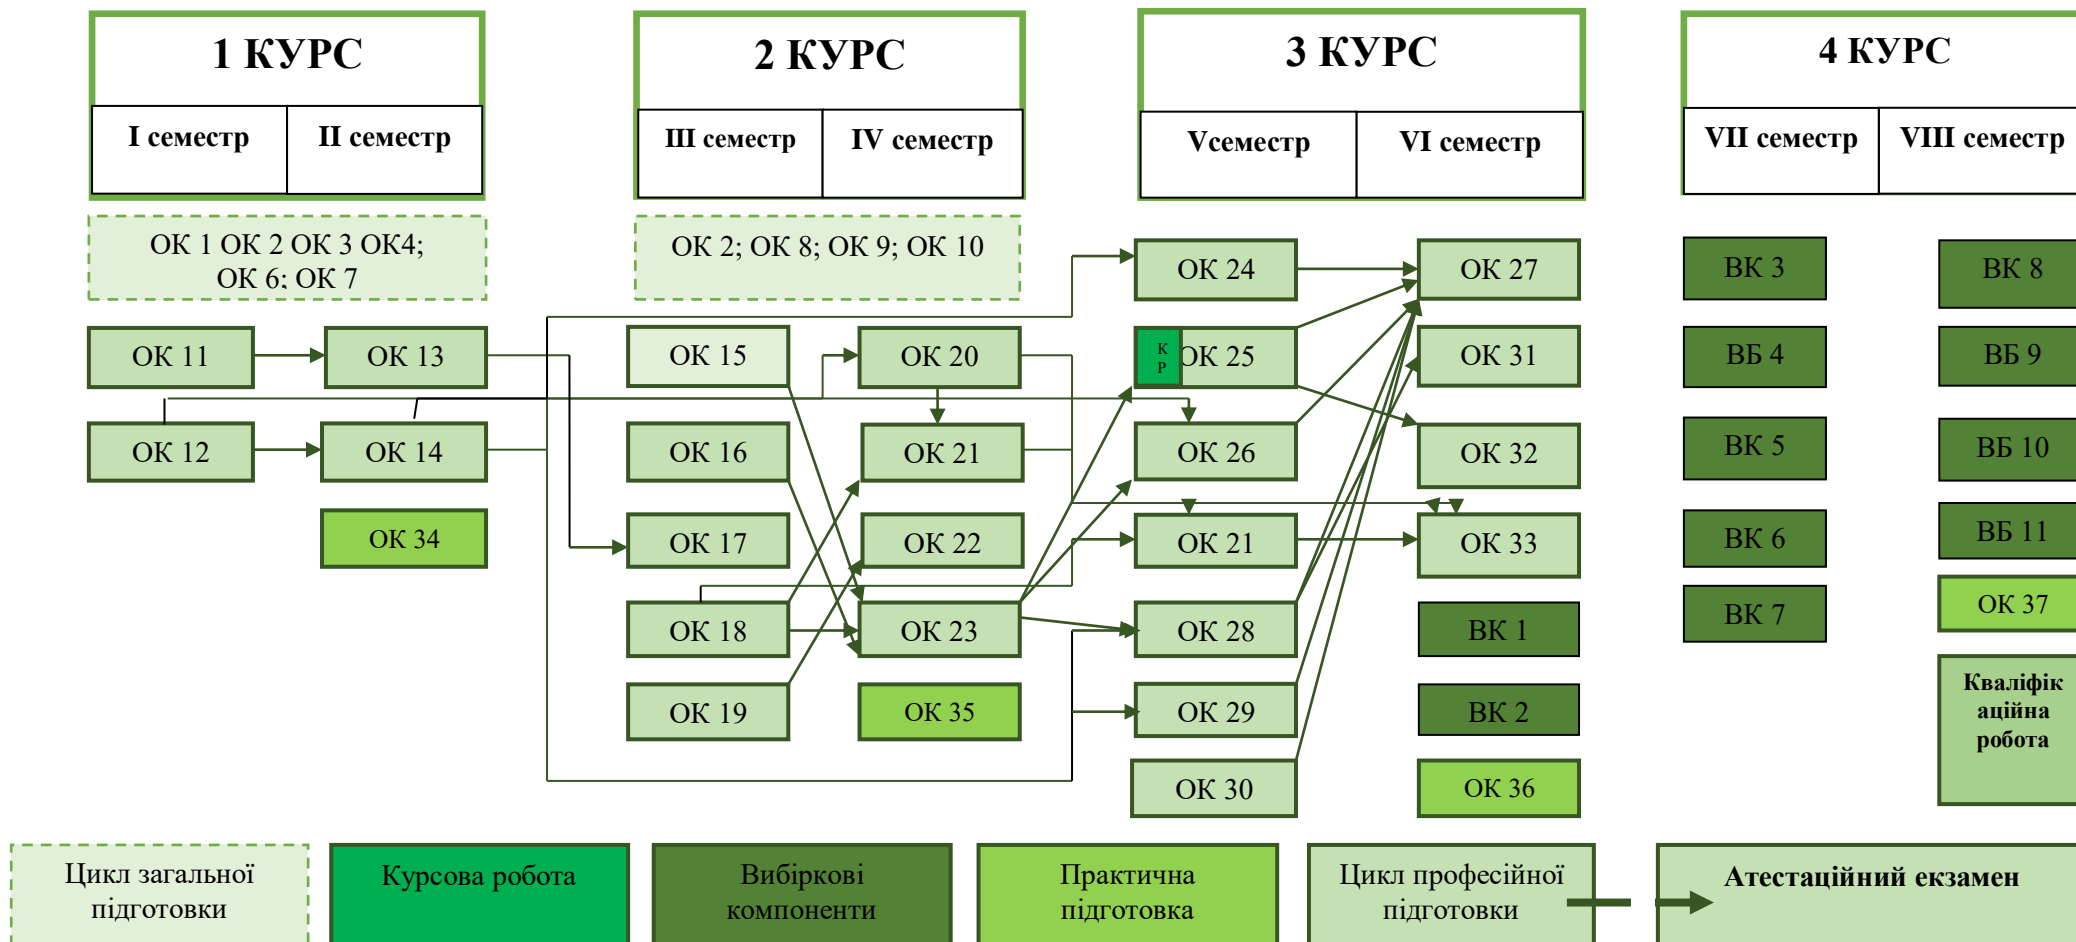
1 КУРС

I семестр | II семестр

2 КУРС

III семестр | IV семестр

3 КУРС

Vсеместр | VI семестр

4 КУРС

VII семестр | VIII семестр

ОК 1 ОК 2 ОК 3 ОК4; ОК 6; ОК 7

ОК 2; ОК 8; ОК 9; ОК 10

ОК 11
ОК 13
ОК 12
ОК 14
ОК 34

ОК 15
ОК 16
ОК 17
ОК 18
ОК 19

ОК 20
ОК 21
ОК 22
ОК 23
ОК 35

ОК 24
К Р
ОК 25
ОК 26
ОК 21
ОК 28
ОК 29
ОК 30

ОК 27
ОК 31
ОК 32
ОК 33
ВК 1
ВК 2
ОК 36

ВК 3
ВБ 4
ВК 5
ВК 6
ВК 7

ВК 8
ВБ 9
ВБ 10
ВБ 11
ОК 37
Кваліфік аційна робота

Цикл загальної підготовки

Курсова робота

Вибіркові компоненти

Практична підготовка

Цикл професійної підготовки

Атестаційний екзамен